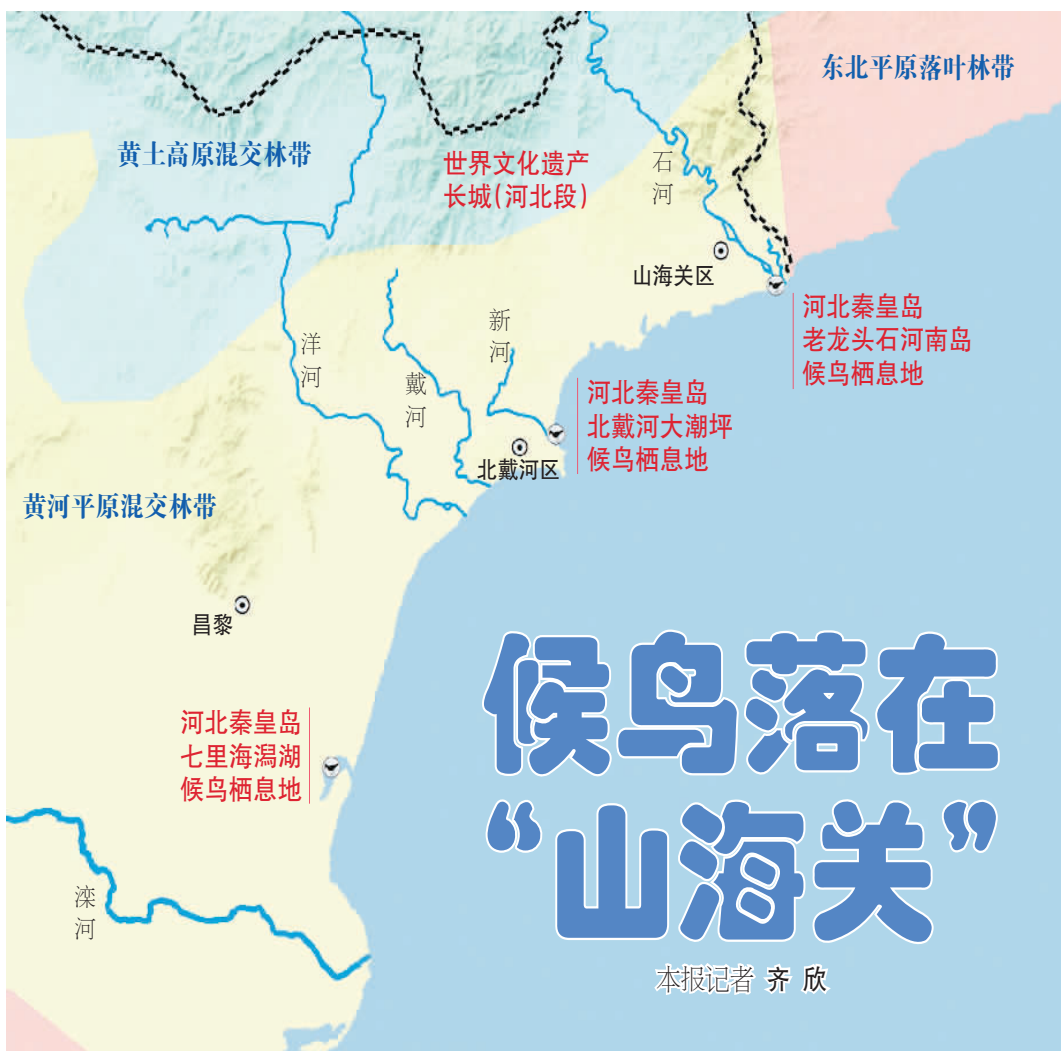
东北平原落叶林带

黄土高原混交林带

世界文化遗产
长城(河北段)

石河

山海关区

河北秦皇岛
老龙头石河南岛
候鸟栖息地

新河

洋河

戴河

河北秦皇岛
北戴河大潮坪
候鸟栖息地

北戴河区

黄河平原混交林带

昌黎

候鸟落在
“山海关”

河北秦皇岛
七里海潟湖
候鸟栖息地

滦河

本报记者 齐 欣